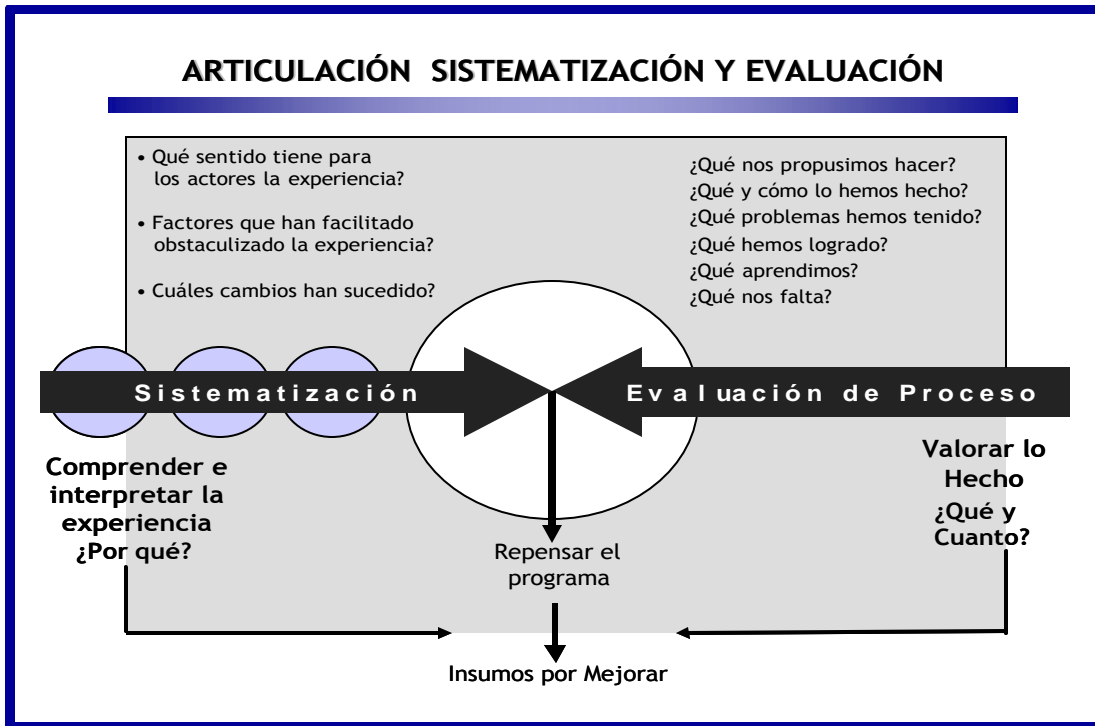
ARTICULACIÓN SISTEMATIZACIÓN Y EVALUACIÓN

• Qué sentido tiene para los actores la experiencia?

• Factores que han facilitado obstaculizado la experiencia?

• Cuáles cambios han sucedido?

¿Qué nos propusimos hacer?
¿Qué y cómo lo hemos hecho?
¿Qué problemas hemos tenido?
¿Qué hemos logrado?
¿Qué aprendimos?
¿Qué nos falta?

Sistematización

Evaluación de Proceso

Comprender e interpretar la experiencia ¿Por qué?

Repensar el programa

Valorar lo Hecho ¿Qué y Cuanto?

Insumos por Mejorar